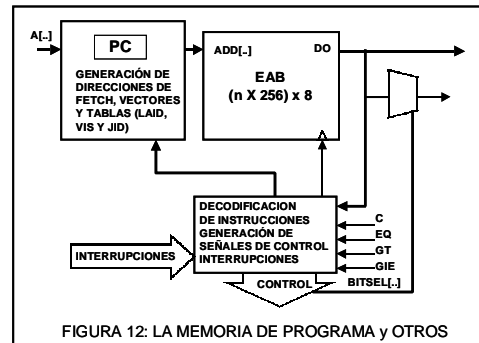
A[..]

PC

GENERACIÓN DE DIRECCIONES DE FETCH, VECTORES Y TABLAS (LAID, VIS Y JID)

ADD[..]

DO

EAB
(n X 256) x 8

DECODIFICACION DE INSTRUCCIONES
GENERACIÓN DE SEÑALES DE CONTROL
INTERRUPCIONES

INTERRUPCIONES

C

EQ

GT

GIE

BITSEL[..]

CONTROL

FIGURA 12: LA MEMORIA DE PROGRAMA y OTROS